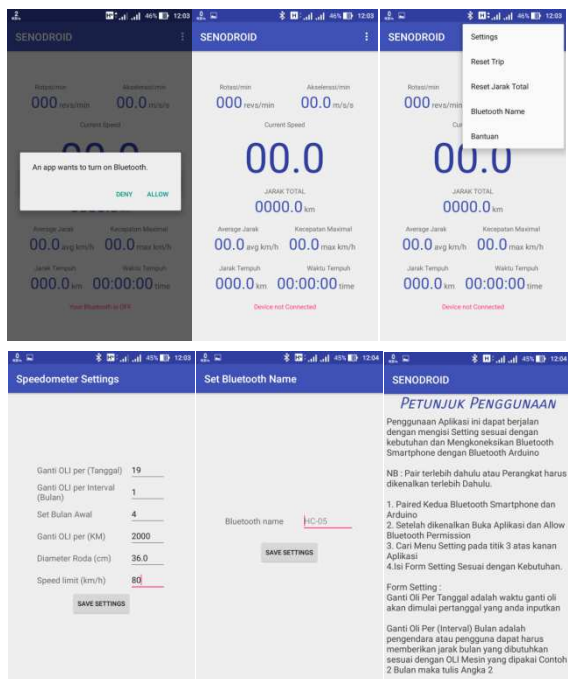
46% 12:03

SENODROID

Rotasi/min
000 revs/min
Akselerasi/min
00.0 m/s/s

Current Speed

An app wants to turn on Bluetooth.

DENY ALLOW

Average Jarak
00.0 avg km/h
Kecepatan Maximal
00.0 max km/h

Jarak Tempuh
000.0 km
Waktu Tempuh
00:00:00 time

Your Bluetooth is OFF

46% 12:03

SENODROID

Rotasi/min
000 revs/min
Akselerasi/min
00.0 m/s/s

Current Speed

00.0

JARAK TOTAL
0000.0 km

Average Jarak
00.0 avg km/h
Kecepatan Maximal
00.0 max km/h

Jarak Tempuh
000.0 km
Waktu Tempuh
00:00:00 time

Device not Connected

46% 12:03

SENODROID

Settings
Reset Trip
Reset Jarak Total
Bluetooth Name
Bantuan

Rotasi/min
000 revs/min

00.0

JARAK TOTAL
0000.0 km

Average Jarak
00.0 avg km/h
Kecepatan Maximal
00.0 max km/h

Jarak Tempuh
000.0 km
Waktu Tempuh
00:00:00 time

Device not Connected

45% 12:03

Speedometer Settings

Ganti OLI per (Tanggal) 19
Ganti OLI per Interval (Bulan) 1
Set Bulan Awal 4
Ganti OLI per (KM) 2000
Diameter Roda (cm) 36.0
Speed limit (km/h) 80

SAVE SETTINGS

45% 12:04

Set Bluetooth Name

Bluetooth name HC-05

SAVE SETTINGS

45% 12:04

SENODROID

PETUNJUK PENGGUNAAN

Penggunaan Aplikasi ini dapat berjalan dengan mengisi Setting sesuai dengan kebutuhan dan Mengkoneksikan Bluetooth Smartphone dengan Bluetooth Arduino

NB : Pair terlebih dahulu atau Perangkat harus dikenalkan terlebih Dahulu.

1. Paired Kedua Bluetooth Smartphone dan Arduino
2. Setelah dikenalkan Buka Aplikasi dan Allow Bluetooth Permission
3. Cari Menu Setting pada titik 3 atas kanan Aplikasi
4.Isi Form Setting Sesuai dengan Kebutuhan.

Form Setting :
Ganti Oli Per Tanggal adalah waktu ganti oli akan dimulai pertanggal yang anda inputkan

Ganti Oli Per (Interval) Bulan adalah pengendara atau pengguna dapat harus memberikan jarak bulan yang dibutuhkan sesuai dengan OLI Mesin yang dipakai Contoh 2 Bulan maka tulis Angka 2